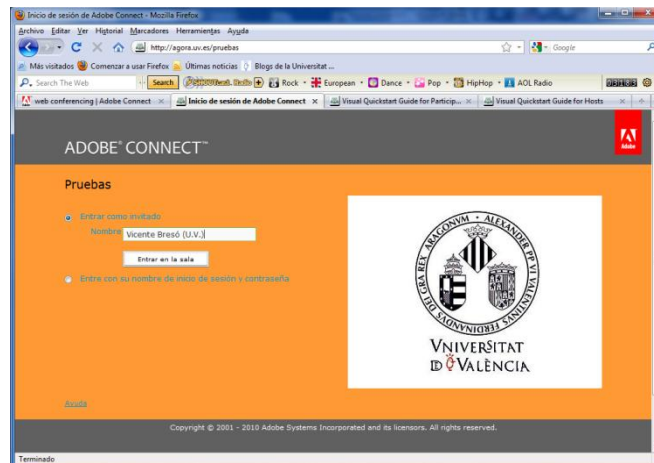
Inicio de sesión de Adobe Connect - Mozilla Firefox

Archivo Editar Ver Historial Marcadores Herramientas Ayuda

http://agora.uv.es/pruebas

Google

Más visitados Comenzar a usar Firefox Últimas noticias Blogs de la Universitat ...

Search The Web Search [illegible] Radio Rock European Dance Pop HipHop AOL Radio

web conferencing | Adobe Connect × Inicio de sesión de Adobe Connect × Visual Quickstart Guide for Particip... × Visual Quickstart Guide for Hosts ×

ADOBE® CONNECT™

Adobe

Pruebas

Entrar como invitado

Nombre Vicente Bresó (U.V.)

Entrar en la sala

Entre con su nombre de inicio de sesión y contraseña

VNIVERSITAT ID VALÈNCIA

GRA REX ARAGONVM • ALEXANDER PP VI • FERDINANDVS DEI

Ayuda

Copyright © 2001 - 2010 Adobe Systems Incorporated and its licensors. All rights reserved.

Terminado